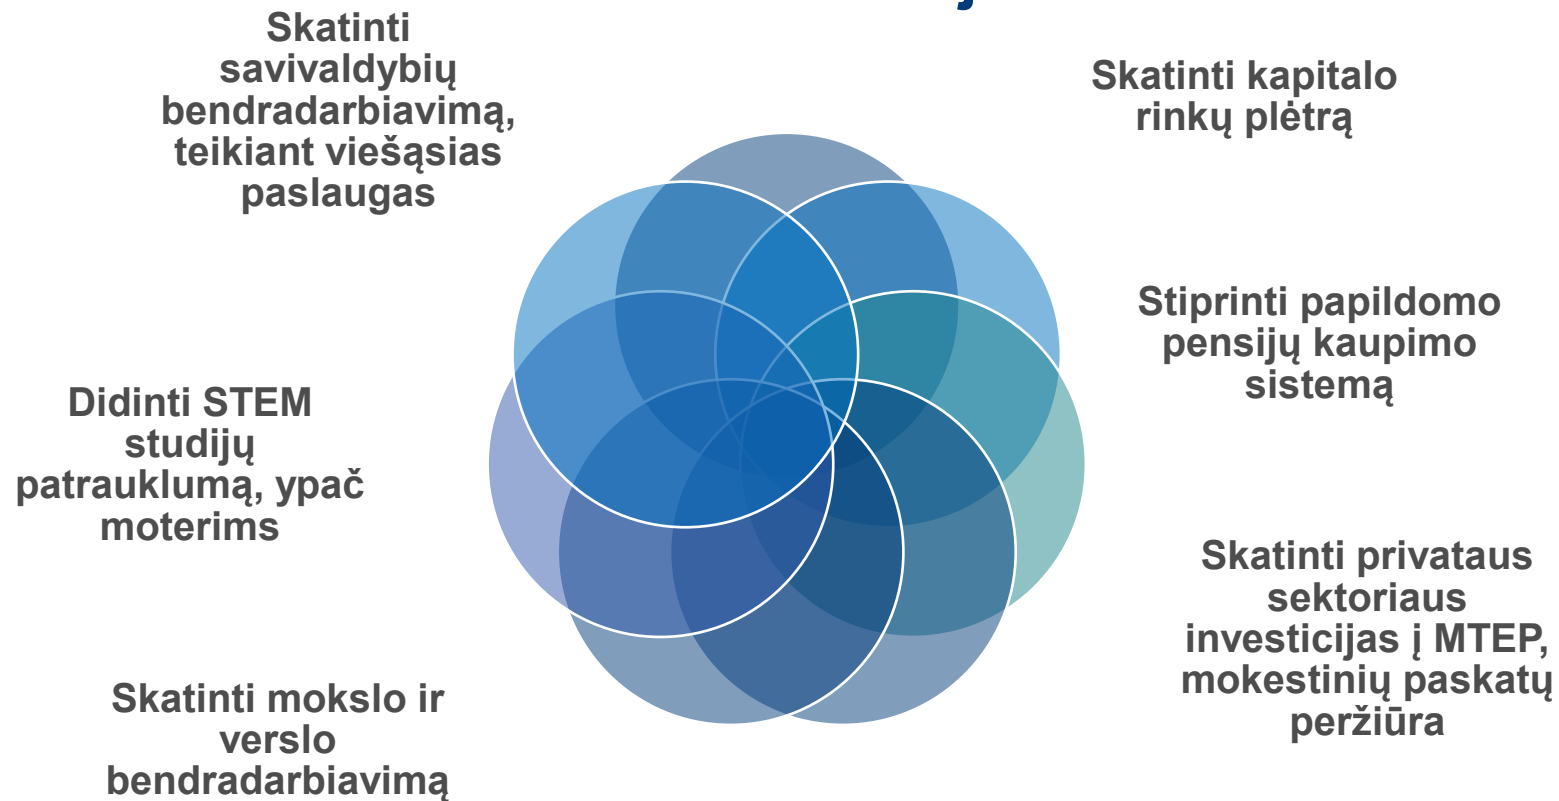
Skatinti savivaldybių bendradarbiavimą, teikiant viešąsias paslaugas

Skatinti kapitalo rinkų plėtrą

Stiprinti papildomo pensijų kaupimo sistemą

Didinti STEM studijų patrauklumą, ypač moterims

Skatinti privataus sektoriaus investicijas į MTEP, mokestinių paskatų peržiūra

Skatinti mokslo ir verslo bendradarbiavimą